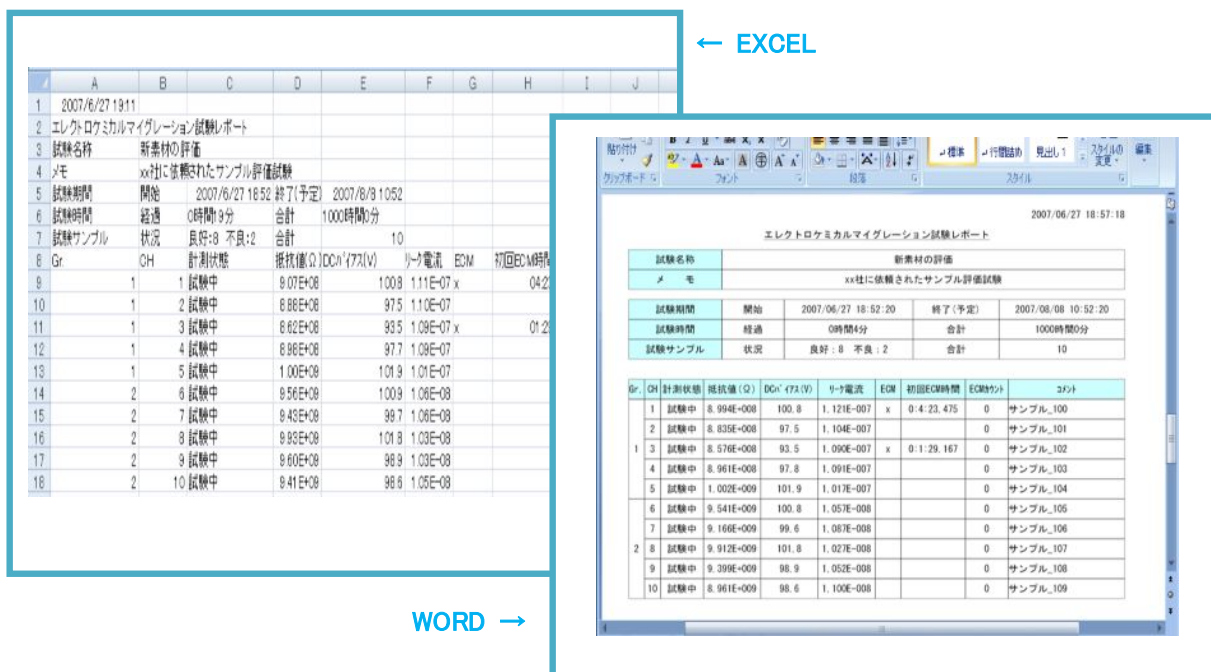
← EXCEL

| | A | B | C | D | E | F | G | H | I | J |
|---|---|---|---|---|---|---|---|---|---|---|
| 1 | 2007/6/27 19:11 | | | | | | | | | |
| 2 | エレクトロケミカルマイグレーション試験レポート | | | | | | | | | |
| 3 | 試験名称 | 新素材の評価 | | | | | | | | |
| 4 | メモ | xx社に依頼されたサンプル評価試験 | | | | | | | | |
| 5 | 試験期間 | 開始 | 2007/6/27 18:52 | 終了(予定) | 2007/8/8 10:52 | | | | | |
| 6 | 試験時間 | 経過 | 0時間9分 | 合計 | 1000時間0分 | | | | | |
| 7 | 試験サンプル | 状況 | 良好:8 不良:2 | 合計 | 10 | | | | | |
| 8 | Gr. | CH | 計測状態 | 抵抗値(Ω) | DCバイアス(V) | リーク電流 | ECM | 初回ECM時間 | | |
| 9 | 1 | 1 | 試験中 | 9.07E+08 | 100.8 | 1.11E-07 | x | 04:2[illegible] | | |
| 10 | 1 | 2 | 試験中 | 8.88E+08 | 97.5 | 1.10E-07 | | | | |
| 11 | 1 | 3 | 試験中 | 8.62E+08 | 93.5 | 1.09E-07 | x | 01:2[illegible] | | |
| 12 | 1 | 4 | 試験中 | 8.98E+08 | 97.7 | 1.09E-07 | | | | |
| 13 | 1 | 5 | 試験中 | 1.00E+09 | 101.9 | 1.01E-07 | | | | |
| 14 | 2 | 6 | 試験中 | 9.56E+09 | 100.9 | 1.06E-08 | | | | |
| 15 | 2 | 7 | 試験中 | 9.43E+09 | 99.7 | 1.06E-08 | | | | |
| 16 | 2 | 8 | 試験中 | 9.93E+09 | 101.8 | 1.03E-08 | | | | |
| 17 | 2 | 9 | 試験中 | 9.60E+09 | 98.9 | 1.03E-08 | | | | |
| 18 | 2 | 10 | 試験中 | 9.41E+09 | 98.6 | 1.05E-08 | | | | |

貼り付け クリップボード フォント 段落 標準 行間詰め 見出し1 スタイルの変更 スタイル 編集

2007/06/27 18:57:18

エレクトロケミカルマイグレーション試験レポート

| 試験名称 | 新素材の評価 |
|---|---|
| メ モ | xx社に依頼されたサンプル評価試験 |

| 試験期間 | 開始 | 2007/06/27 18:52:20 | 終了(予定) | 2007/08/08 10:52:20 |
|---|---|---|---|---|
| 試験時間 | 経過 | 0時間4分 | 合計 | 1000時間0分 |
| 試験サンプル | 状況 | 良好:8 不良:2 | 合計 | 10 |

| Gr. | CH | 計測状態 | 抵抗値(Ω) | DCバイアス(V) | リーク電流 | ECM | 初回ECM時間 | ECMカウント | コメント |
|---|---|---|---|---|---|---|---|---|---|
| 1 | 1 | 試験中 | 8.994E+008 | 100.8 | 1.121E-007 | x | 0:4:23.475 | 0 | サンプル_100 |
| | 2 | 試験中 | 8.835E+008 | 97.5 | 1.104E-007 | | | 0 | サンプル_101 |
| | 3 | 試験中 | 8.576E+008 | 93.5 | 1.090E-007 | x | 0:1:29.167 | 0 | サンプル_102 |
| | 4 | 試験中 | 8.961E+008 | 97.8 | 1.091E-007 | | | 0 | サンプル_103 |
| | 5 | 試験中 | 1.002E+009 | 101.9 | 1.017E-007 | | | 0 | サンプル_104 |
| 2 | 6 | 試験中 | 9.541E+009 | 100.8 | 1.057E-008 | | | 0 | サンプル_105 |
| | 7 | 試験中 | 9.166E+009 | 99.6 | 1.087E-008 | | | 0 | サンプル_106 |
| | 8 | 試験中 | 9.912E+009 | 101.8 | 1.027E-008 | | | 0 | サンプル_107 |
| | 9 | 試験中 | 9.399E+009 | 98.9 | 1.052E-008 | | | 0 | サンプル_108 |
| | 10 | 試験中 | 8.961E+009 | 98.6 | 1.100E-008 | | | 0 | サンプル_109 |

WORD →